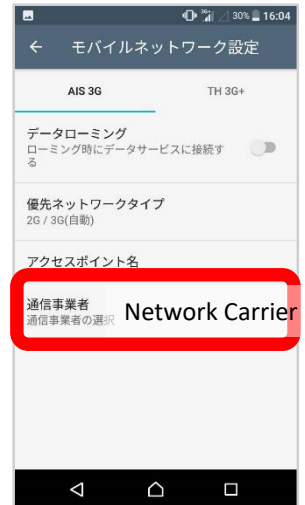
30% 16:04

モバイルネットワーク設定

AIS 3G

TH 3G+

データローミング
ローミング時にデータサービスに接続する

優先ネットワークタイプ
2G / 3G(自動)

アクセスポイント名

通信事業者
通信事業者の選択

Network Carrier